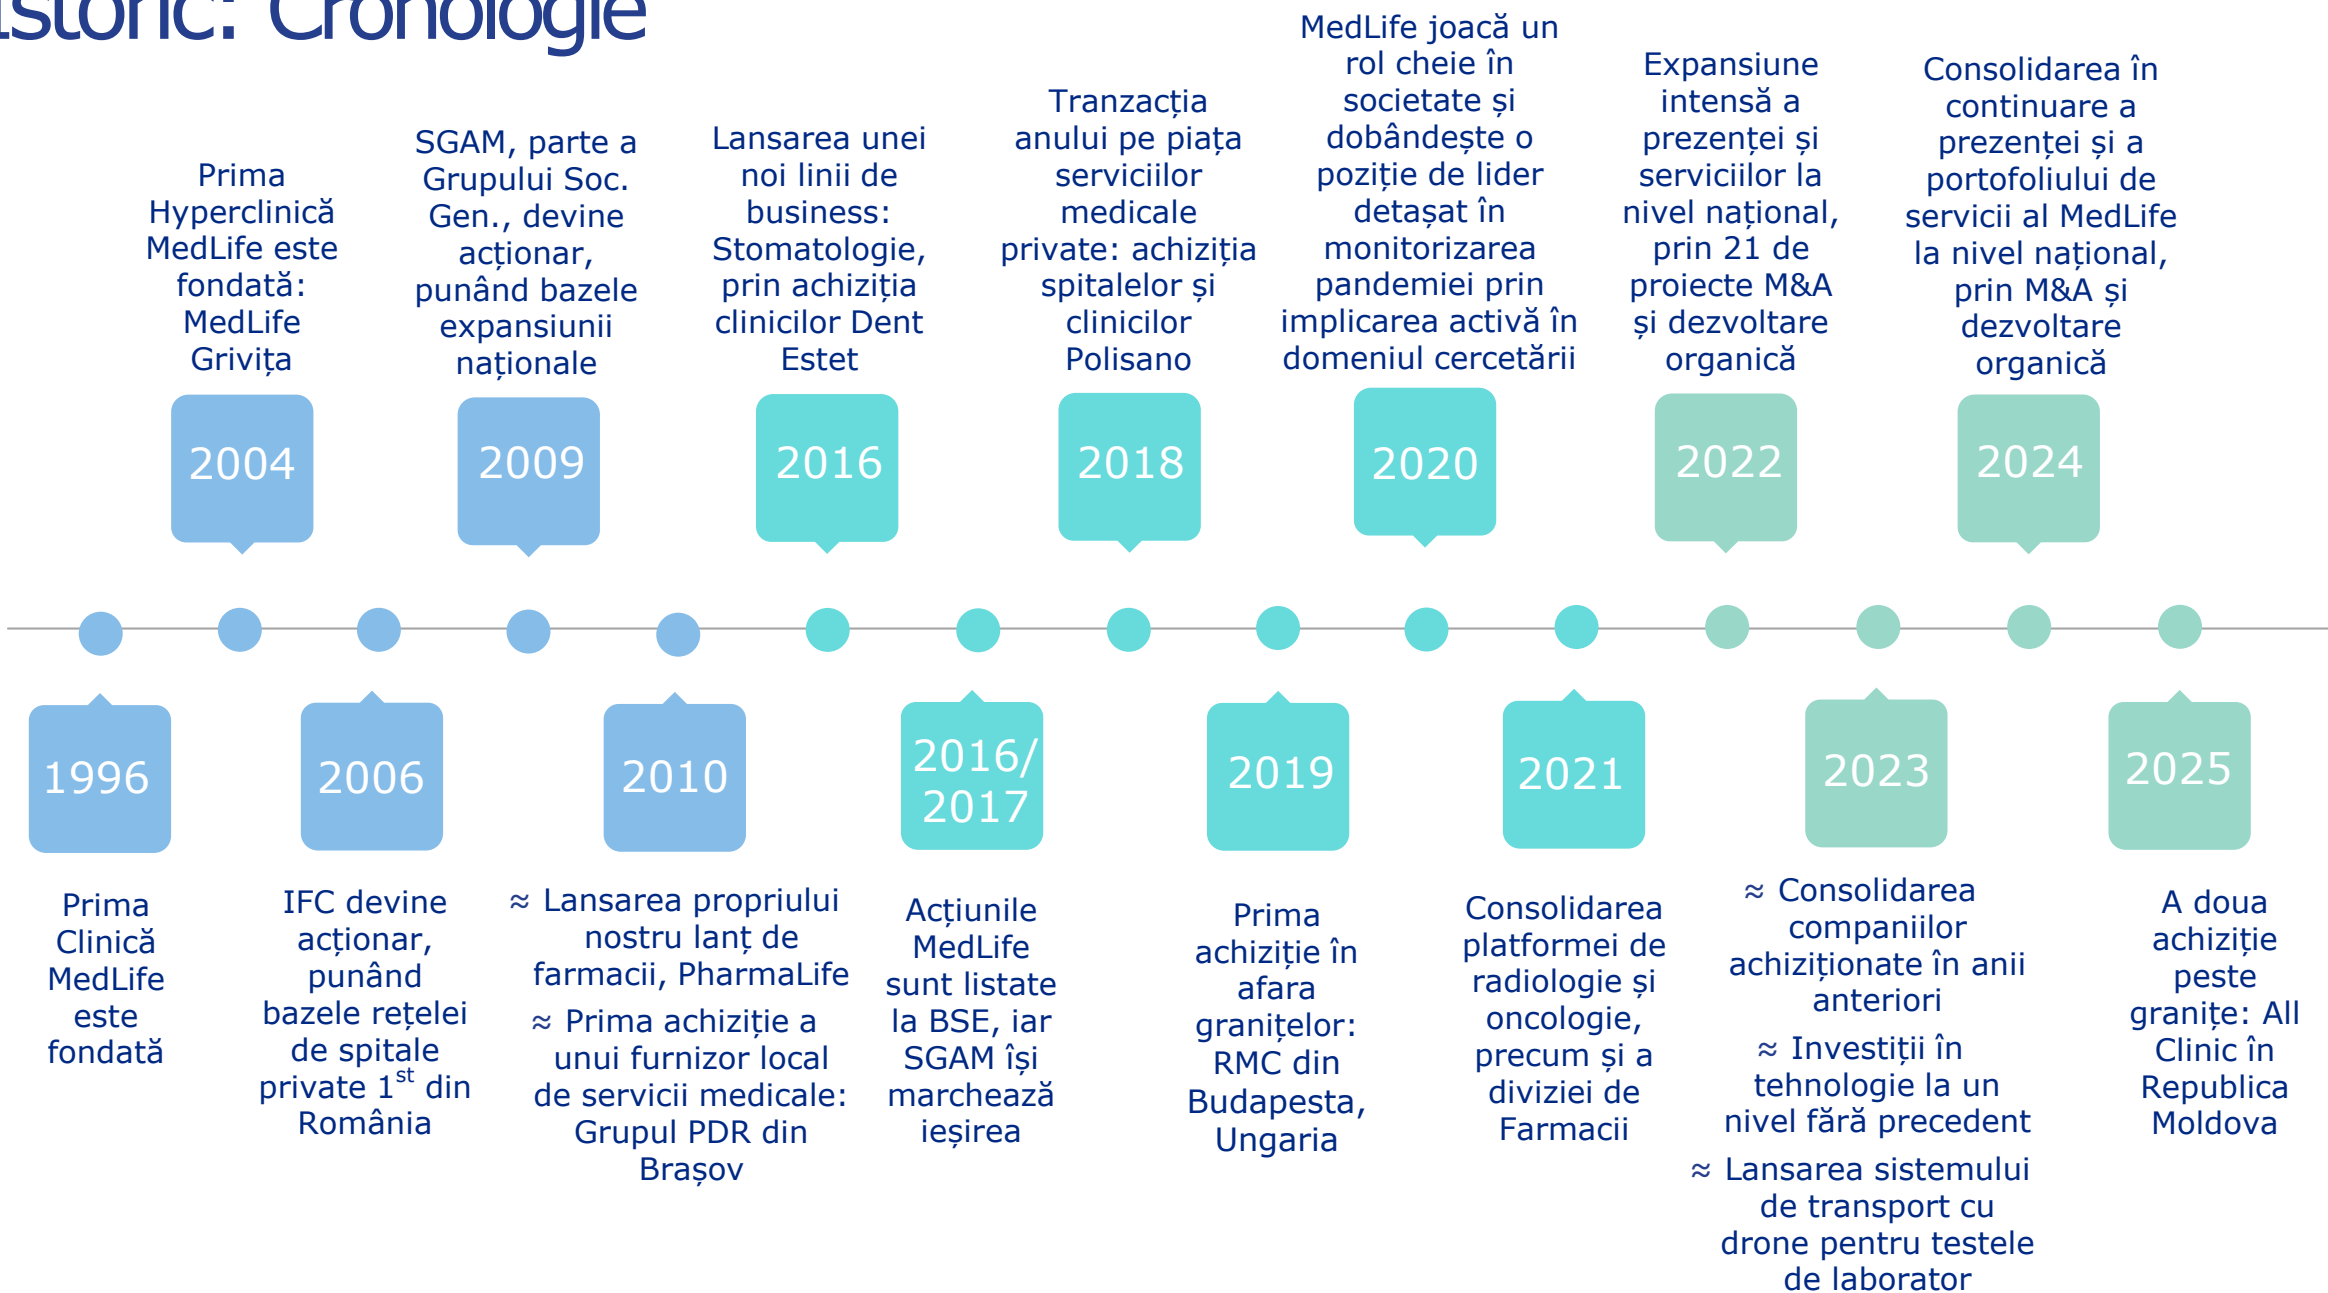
storic: Cronologie

Prima Hyperclinică MedLife este fondată: MedLife Grivița

2004

SGAM, parte a Grupului Soc. Gen., devine acționar, punând bazele expansiunii naționale

2009

Lansarea unei noi linii de business: Stomatologie, prin achiziția clinicilor Dent Estet

2016

Tranzacția anului pe piața serviciilor medicale private: achiziția spitalelor și clinicilor Polisano

2018

MedLife joacă un rol cheie în societate și dobândește o poziție de lider detașat în monitorizarea pandemiei prin implicarea activă în domeniul cercetării

2020

Expansiune intensă a prezenței și serviciilor la nivel național, prin 21 de proiecte M&A și dezvoltare organică

2022

Consolidarea în continuare a prezenței și a portofoliului de servicii al MedLife la nivel național, prin M&A și dezvoltare organică

2024

1996

Prima Clinică MedLife este fondată

2006

IFC devine acționar, punând bazele rețelei de spitale private 1$^{st}$ din România

2010

≈ Lansarea propriului nostru lanț de farmacii, PharmaLife

≈ Prima achiziție a unui furnizor local de servicii medicale: Grupul PDR din Brașov

2016/ 2017

Acțiunile MedLife sunt listate la BSE, iar SGAM își marchează ieșirea

2019

Prima achiziție în afara granițelor: RMC din Budapesta, Ungaria

2021

Consolidarea platformei de radiologie și oncologie, precum și a diviziei de Farmacii

2023

≈ Consolidarea companiilor achiziționate în anii anteriori

≈ Investiții în tehnologie la un nivel fără precedent

≈ Lansarea sistemului de transport cu drone pentru testele de laborator

2025

A doua achiziție peste granițe: All Clinic în Republica Moldova